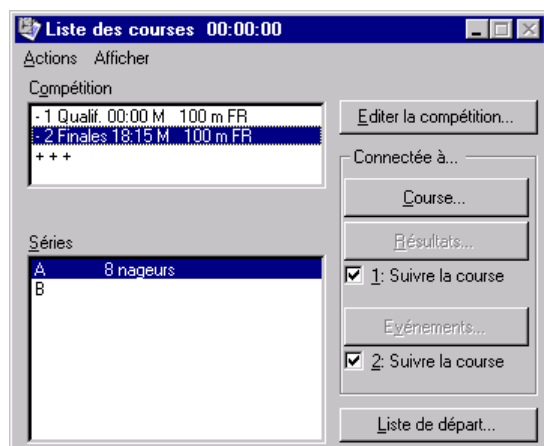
Liste des courses 00:00:00

Actions Afficher

Compétition

- 1 Qualif. 00:00 M 100 m FR
- 2 Finales 18:15 M 100 m FR
+ + +

Editer la compétition...

Connectée à...

Course...

Résultats...

1: Suivre la course

Evénements...

2: Suivre la course

Séries

A 8 nageurs
B

Liste de départ...